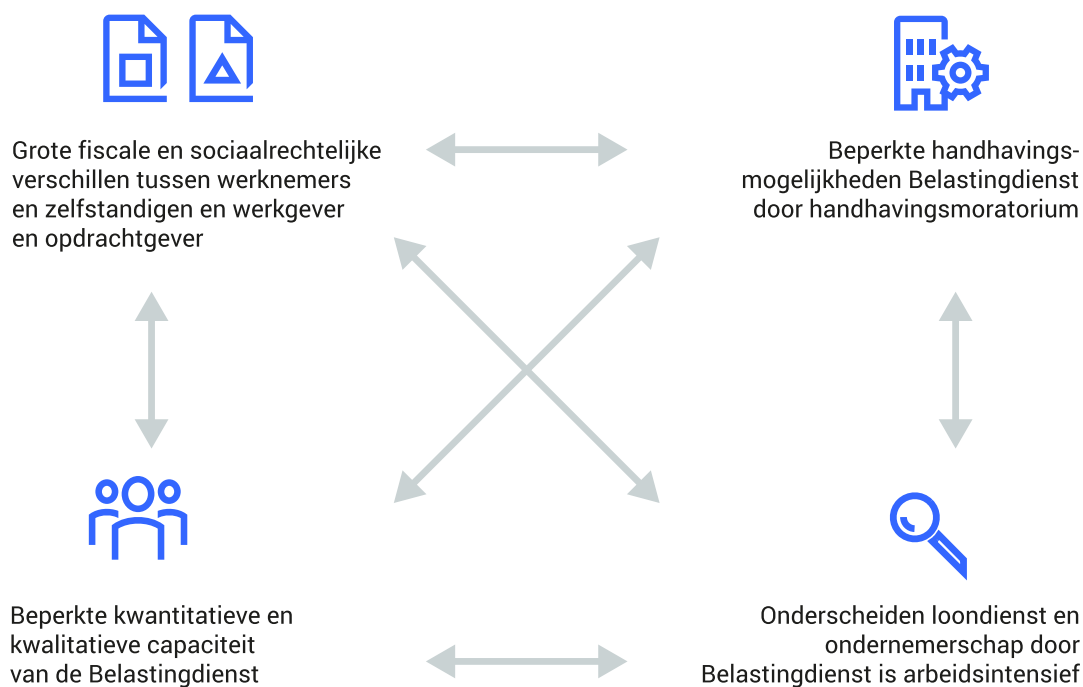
Grote fiscale en sociaalrechtelijke verschillen tussen werknemers en zelfstandigen en werkgever en opdrachtgever

Beperkte handhavingsmogelijkheden Belastingdienst door handhavingsmoratorium

Beperkte kwantitatieve en kwalitatieve capaciteit van de Belastingdienst

Onderscheiden loondienst en ondernemerschap door Belastingdienst is arbeidsintensief